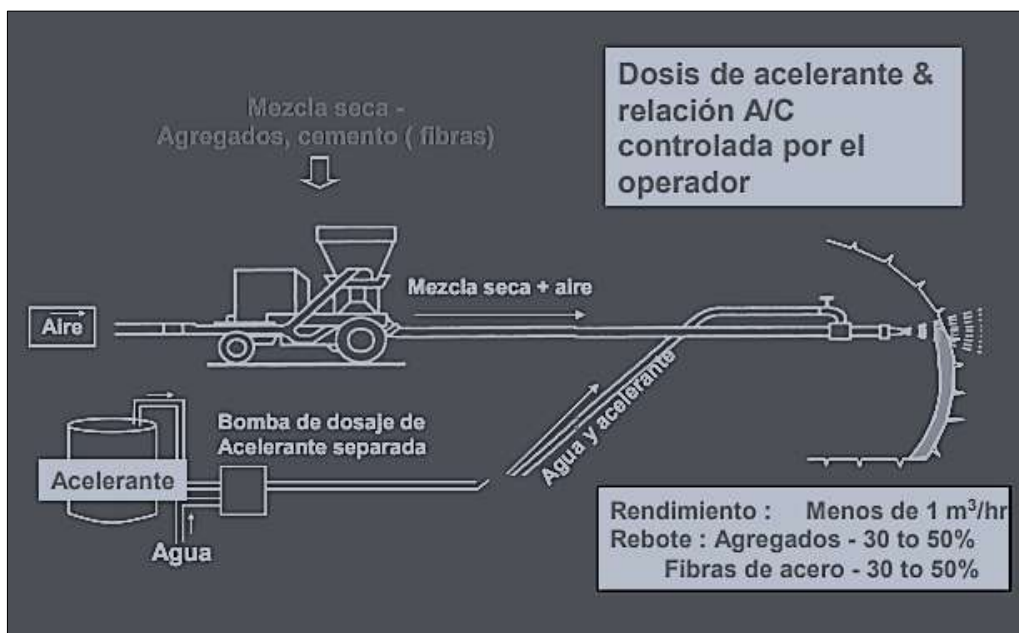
Dosis de acelerante & relación A/C controlada por el operador

Mezcla seca - Agregados, cemento ( fibras)

Mezcla seca + aire

Aire

Bomba de dosaje de Acelerante separada

Agua y acelerante

Acelerante

Agua

Rendimiento : Menos de 1 m$^3$/hr
Rebote : Agregados - 30 to 50%
Fibras de acero - 30 to 50%